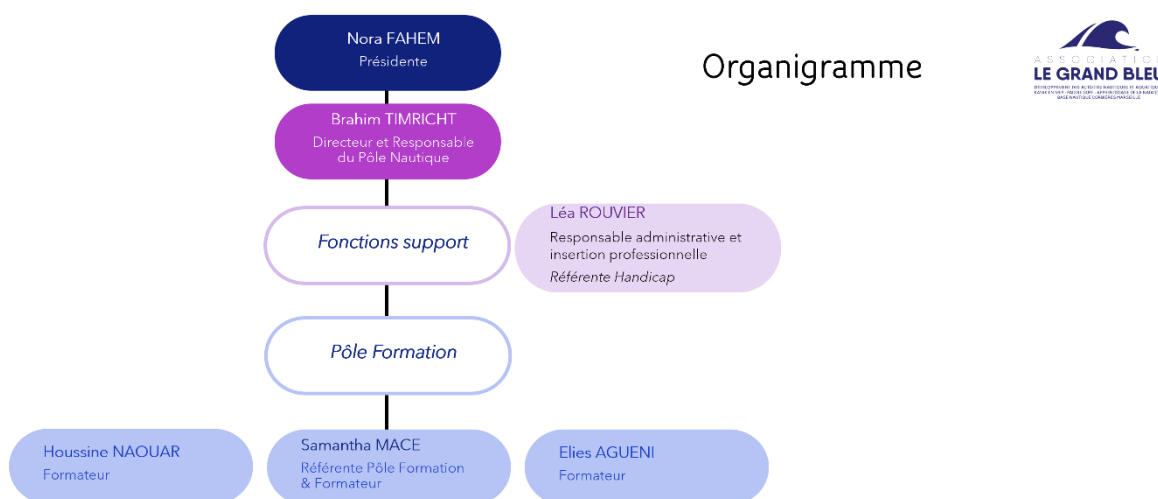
Nora FAHEM
Présidente

Organigramme

ASSOCIATIO
LE GRAND BLEU
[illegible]

Brahim TIMRICHT
Directeur et Responsable du Pôle Nautique

Fonctions support

Léa ROUVIER
Responsable administrative et insertion professionnelle
Référente Handicap

Pôle Formation

Houssine NAOUAR
Formateur

Samantha MACE
Référente Pôle Formation & Formateur

Elies AGUENI
Formateur